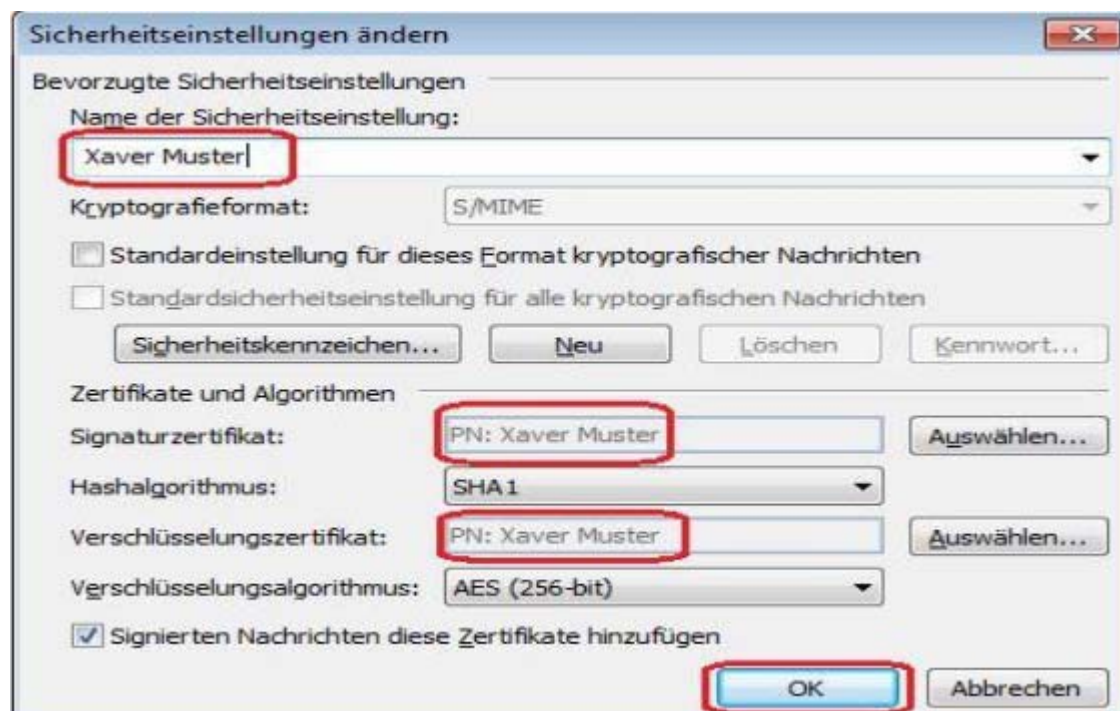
Sicherheitseinstellungen ändern

Bevorzugte Sicherheitseinstellungen

Name der Sicherheitseinstellung:

Xaver Muster

Kryptografieformat: S/MIME

Standardeinstellung für dieses Format kryptografischer Nachrichten

Standardsicherheitseinstellung für alle kryptografischen Nachrichten

Sicherheitskennzeichen... Neu Löschen Kennwort...

Zertifikate und Algorithmen

Signaturzertifikat: PN: Xaver Muster Auswählen...

Hashalgorithmus: SHA1

Verschlüsselungszertifikat: PN: Xaver Muster Auswählen...

Verschlüsselungsalgorithmus: AES (256-bit)

Signierten Nachrichten diese Zertifikate hinzufügen

OK Abbrechen